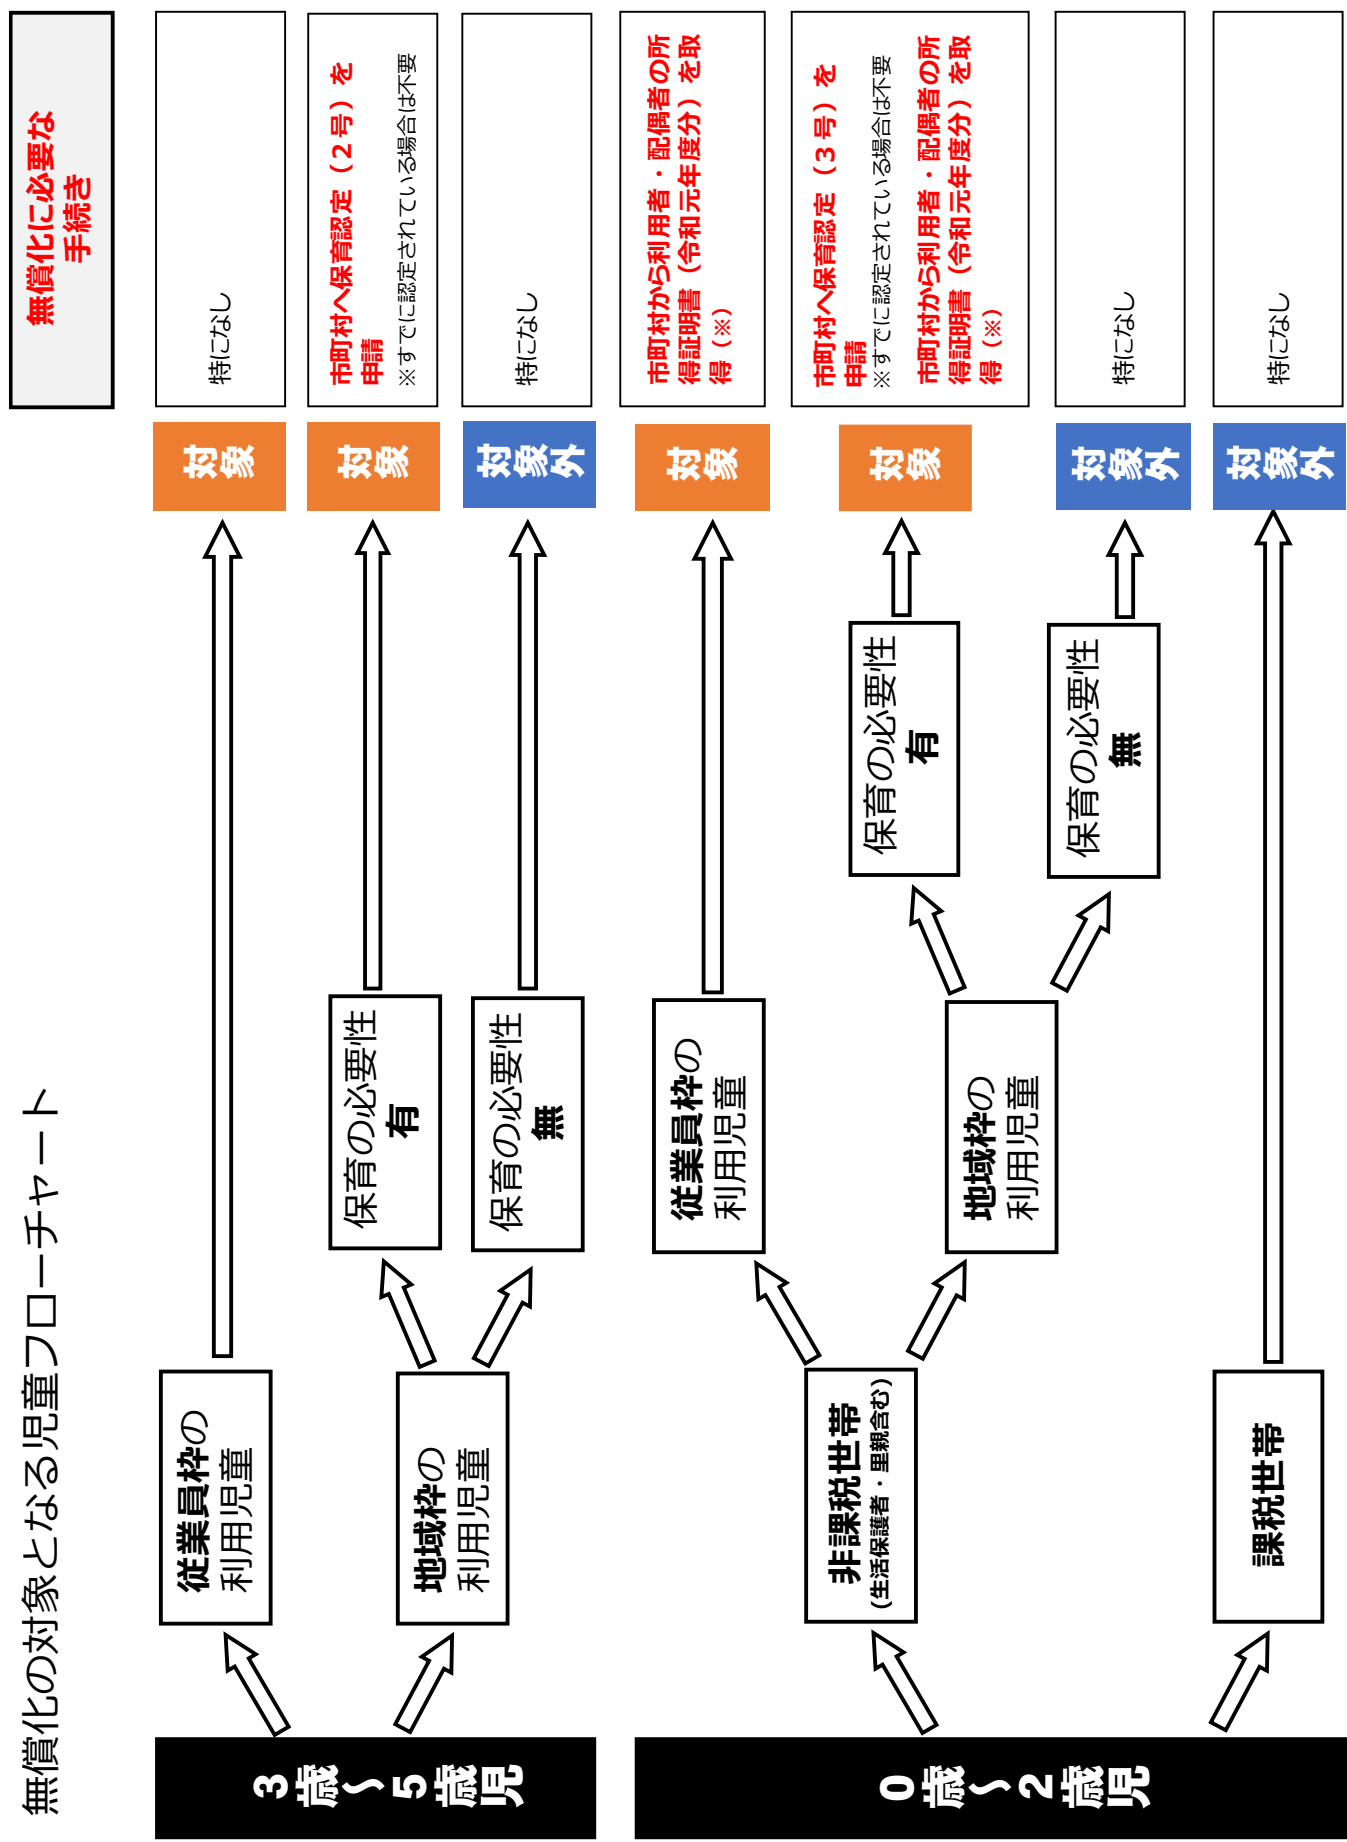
無償化の対象となる児童フローチャート

3歳～5歳児

従業員枠の利用児童

地域枠の利用児童

保育の必要性 有

保育の必要性 無

対象

対象

対象外

無償化に必要な手続き

特になし

市町村へ保育認定（2号）を申請
※すでに認定されている場合は不要

特になし

0歳～2歳児

非課税世帯（生活保護者・里親含む）

課税世帯

従業員枠の利用児童

地域枠の利用児童

保育の必要性 有

保育の必要性 無

対象

対象

対象外

対象外

市町村から利用者・配偶者の所得証明書（令和元年度分）を取得（※）

市町村へ保育認定（3号）を申請
※すでに認定されている場合は不要
市町村から利用者・配偶者の所得証明書（令和元年度分）を取得（※）

特になし

特になし